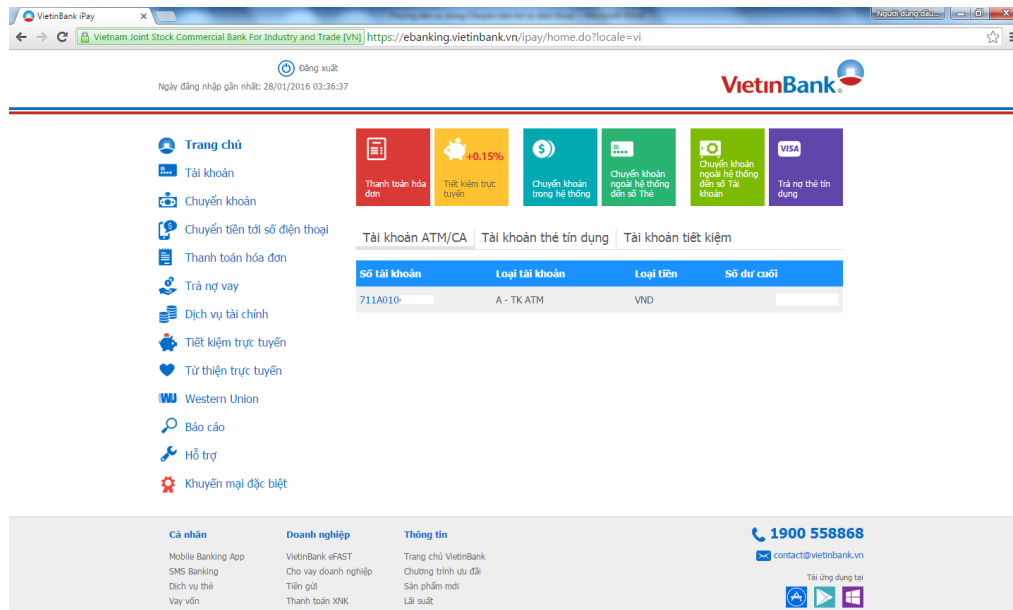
VietinBank iPay
Người dùng đầu...
Vietnam Joint Stock Commercial Bank For Industry and Trade [VN] https://ebanking.vietinbank.vn/ipay/home.do?locale=vi

Đăng xuất
Ngày đăng nhập gần nhất: 28/01/2016 03:36:37

VietinBank

Trang chủ
Tài khoản
Chuyển khoản
Chuyển tiền tới số điện thoại
Thanh toán hóa đơn
Trả nợ vay
Dịch vụ tài chính
Tiết kiệm trực tuyến
Từ thiện trực tuyến
Western Union
Báo cáo
Hỗ trợ
Khuyến mại đặc biệt

Thanh toán hóa đơn
+0.15%
Tiết kiệm trực tuyến
Chuyển khoản trong hệ thống
Chuyển khoản ngoài hệ thống đến số Thẻ
Chuyển khoản ngoài hệ thống đến số Tài khoản
VISA
Trả nợ thẻ tín dụng

Tài khoản ATM/CA | Tài khoản thẻ tín dụng | Tài khoản tiết kiệm

| Số tài khoản | Loại tài khoản | Loại tiền | Số dư cuối |
|---|---|---|---|
| 711A010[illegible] | A - TK ATM | VND | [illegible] |

Cá nhân
Mobile Banking App
SMS Banking
Dịch vụ thẻ
Vay vốn

Doanh nghiệp
VietinBank eFAST
Cho vay doanh nghiệp
Tiền gửi
Thanh toán XNK

Thông tin
Trang chủ VietinBank
Chương trình ưu đãi
Sản phẩm mới
Lãi suất

1900 558868
contact@vietinbank.vn
Tải ứng dụng tại